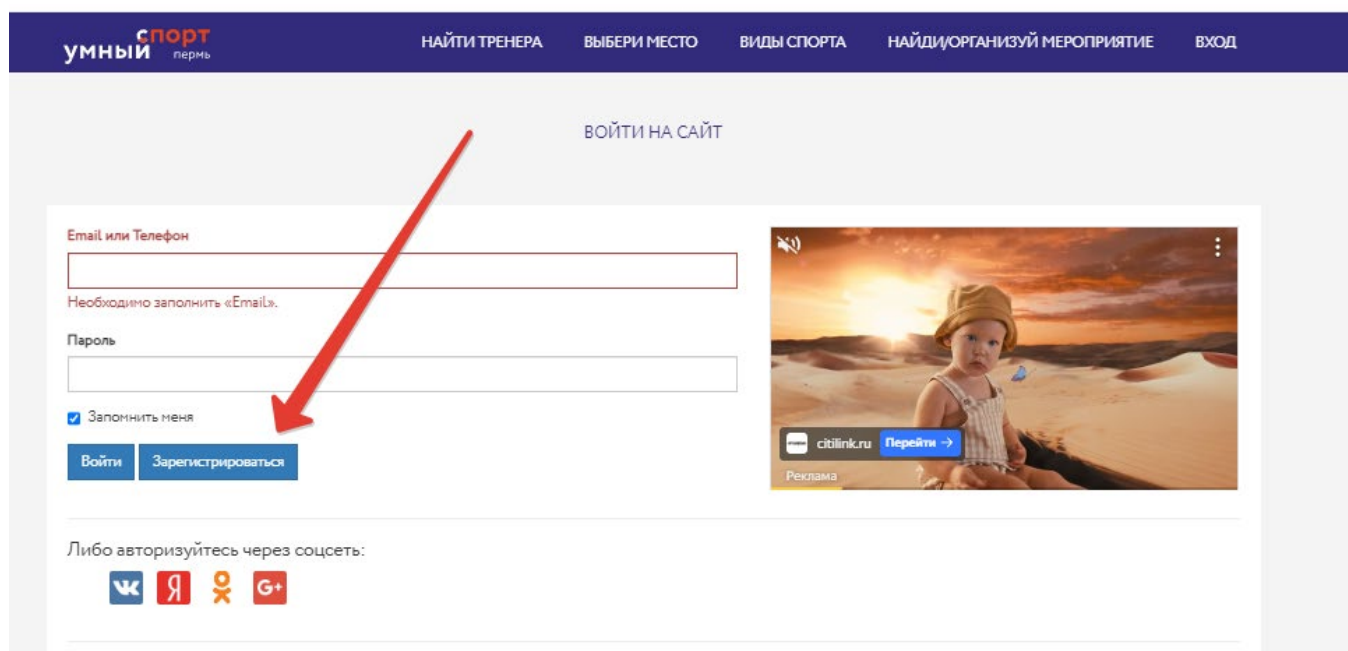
умный спорт пермь

НАЙТИ ТРЕНЕРА ВЫБЕРИ МЕСТО ВИДЫ СПОРТА НАЙДИ/ОРГАНИЗУЙ МЕРОПРИЯТИЕ ВХОД

ВОЙТИ НА САЙТ

Email или Телефон

Необходимо заполнить «Email».

Пароль

Запомнить меня

Войти Зарегистрироваться

citilink.ru Перейти →

Реклама

Либо авторизуйтесь через соцсеть:

Я G+